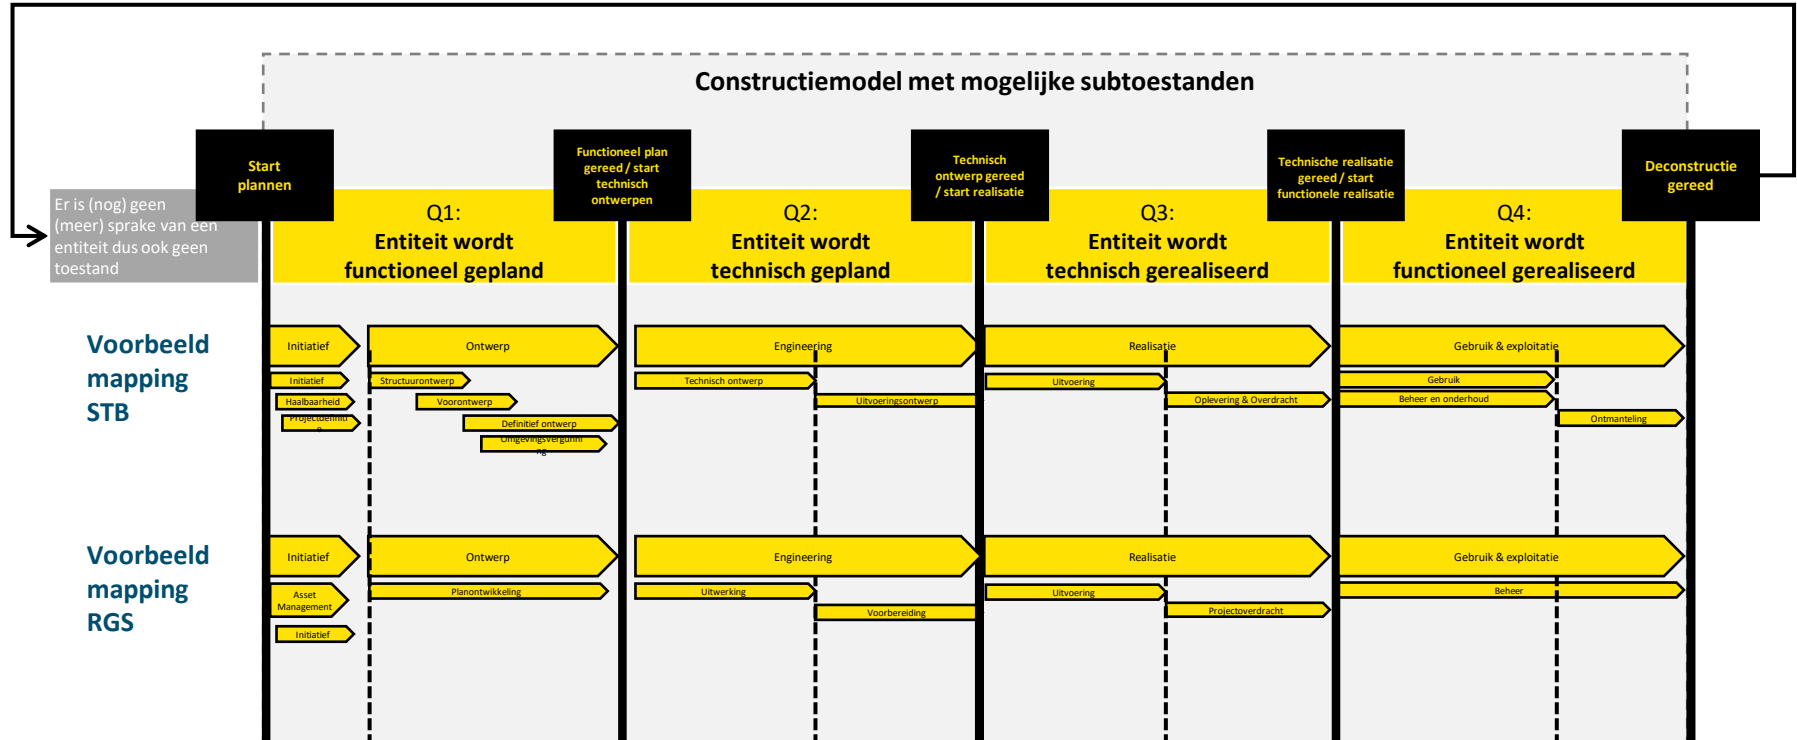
Constructiemodel met mogelijke subtoestanden

Start plannen

Functioneel plan gereed / start technisch ontwerpen

Technisch ontwerp gereed / start realisatie

Technische realisatie gereed / start functionele realisatie

Deconstructie gereed

Er is (nog) geen (meer) sprake van een entiteit dus ook geen toestand

Q1: Entiteit wordt functioneel gepland

Q2: Entiteit wordt technisch gepland

Q3: Entiteit wordt technisch gerealiseerd

Q4: Entiteit wordt functioneel gerealiseerd

Voorbeeld mapping STB

Initiatief
Ontwerp
Engineering
Realisatie
Gebruik & exploitatie
Initiatief
Haalbaarheid
Projectdefiniti e
Structuurontwerp
Voorontwerp
Definitief ontwerp
Omgevingsvergunni ng
Technisch ontwerp
Uitvoeringsontwerp
Uitvoering
Oplevering & Overdracht
Gebruik
Beheer en onderhoud
Ontmanteling

Voorbeeld mapping RGS

Initiatief
Ontwerp
Engineering
Realisatie
Gebruik & exploitatie
Asset Management
Initiatief
Planontwikkeling
Uitwerking
Voorbereiding
Uitvoering
Projectoverdracht
Beheer